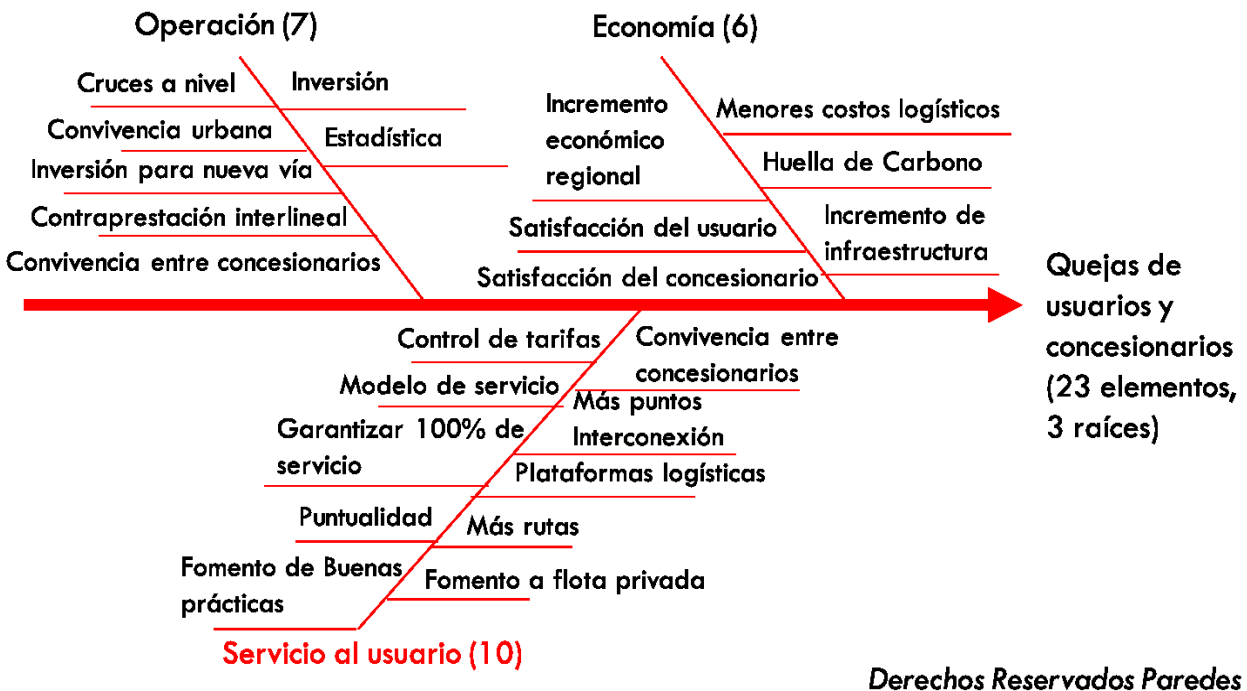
Operación (7)

Cruces a nivel

Inversión

Convivencia urbana

Estadística

Inversión para nueva vía

Contraprestación interlineal

Convivencia entre concesionarios

Economía (6)

Incremento económico regional

Menores costos logísticos

Huella de Carbono

Satisfacción del usuario

Incremento de infraestructura

Satisfacción del concesionario

Quejas de usuarios y concesionarios (23 elementos, 3 raíces)

Control de tarifas

Convivencia entre concesionarios

Modelo de servicio

Más puntos

Garantizar 100% de servicio

Interconexión

Plataformas logísticas

Puntualidad

Más rutas

Fomento de Buenas prácticas

Fomento a flota privada

Servicio al usuario (10)

Derechos Reservados Paredes